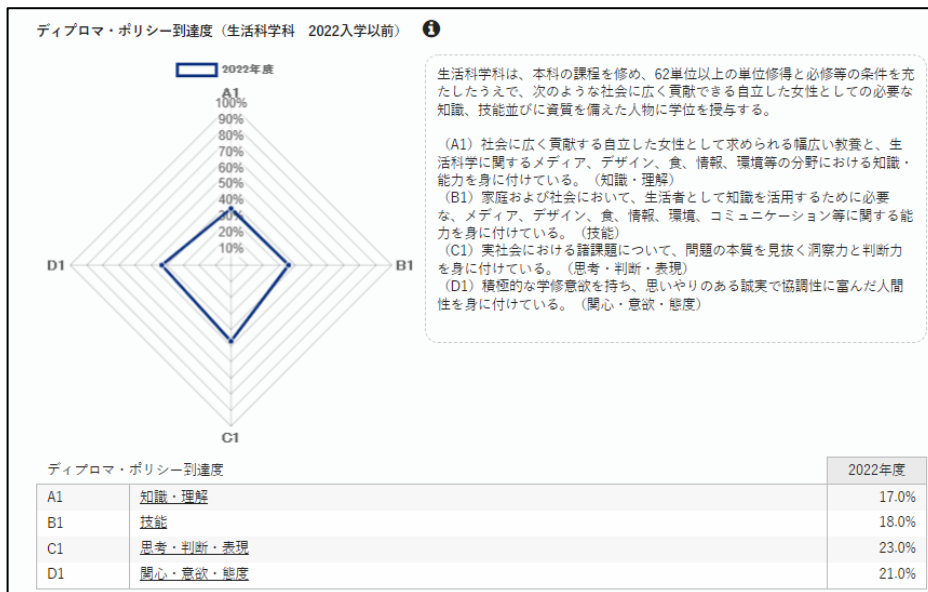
ディプロマ・ポリシー到達度（生活科学科　2022入学以前）

2022年度

A1
100%
90%
80%
70%
60%
50%
40%
30%
20%
10%

D1

B1

C1

生活科学科は、本科の課程を修め、62単位以上の単位修得と必修等の条件を充たしたうえで、次のような社会に広く貢献できる自立した女性としての必要な知識、技能並びに資質を備えた人物に学位を授与する。

（A1）社会に広く貢献する自立した女性として求められる幅広い教養と、生活科学に関するメディア、デザイン、食、情報、環境等の分野における知識・能力を身に付けている。（知識・理解）
（B1）家庭および社会において、生活者として知識を活用するために必要な、メディア、デザイン、食、情報、環境、コミュニケーション等に関する能力を身に付けている。（技能）
（C1）実社会における諸課題について、問題の本質を見抜く洞察力と判断力を身に付けている。（思考・判断・表現）
（D1）積極的な学修意欲を持ち、思いやりのある誠実で協調性に富んだ人間性を身に付けている。（関心・意欲・態度）

| ディプロマ・ポリシー到達度 | | 2022年度 |
|---|---|---|
| A1 | 知識・理解 | 17.0% |
| B1 | 技能 | 18.0% |
| C1 | 思考・判断・表現 | 23.0% |
| D1 | 関心・意欲・態度 | 21.0% |